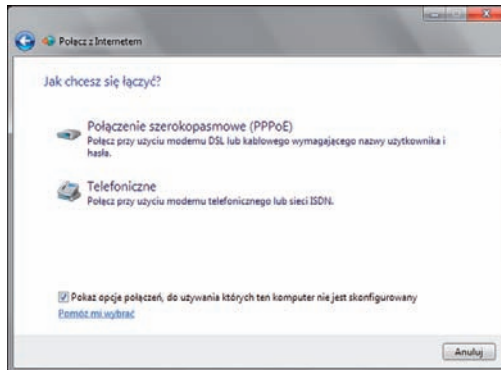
Połącz z Internetem

Jak chcesz się łączyć?

Połączenie szerokopasmowe (PPPoE)
Połącz przy użyciu modemu DSL lub kablowego wymagającego nazwy użytkownika i hasła.

Telefoniczne
Połącz przy użyciu modemu telefonicznego lub sieci ISDN.

Pokaż opcje połączeń, do używania których ten komputer nie jest skonfigurowany

Pomóż mi wybrać

Anuluj